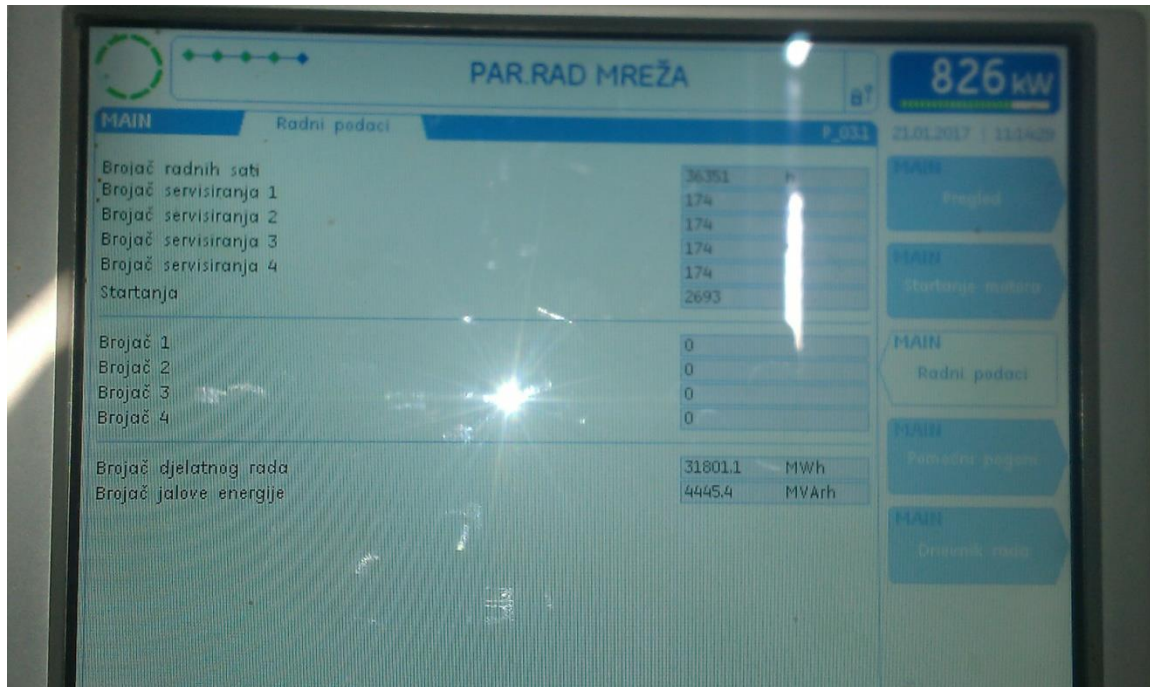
PAR.RAD MREŽA

826 kW

MAIN

Radni podaci

P_031

21.01.2017 | 11:14:29

Brojač radnih sati | 36351 h
Brojač servisiranja 1 | 174
Brojač servisiranja 2 | 174
Brojač servisiranja 3 | 174
Brojač servisiranja 4 | 174
Startanja | 2693

Brojač 1 | 0
Brojač 2 | 0
Brojač 3 | 0
Brojač 4 | 0

Brojač djelatnog rada | 31801.1 MWh
Brojač jalove energije | 4445.4 MVArh

MAIN
Pregled

MAIN
Startanje motora

MAIN
Radni podaci

MAIN
Pomoćni pogoni

MAIN
Dnevnik rada